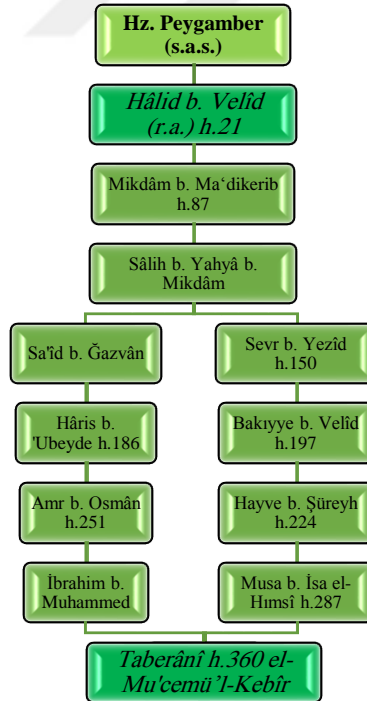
Hz. Peygamber (s.a.s.)

Hâlid b. Velîd (r.a.) h.21

Mikdâm b. Ma'dikerib h.87

Sâlih b. Yahyâ b. Mikdâm

Sa'îd b. Ğazvân

Hâris b. 'Ubeyde h.186

Amr b. Osmân h.251

İbrahim b. Muhammed

Sevr b. Yezîd h.150

Bakıyye b. Velîd h.197

Hayve b. Şüreyh h.224

Musa b. İsa el-Hımsî h.287

Taberânî h.360 el-Mu'cemü'l-Kebîr